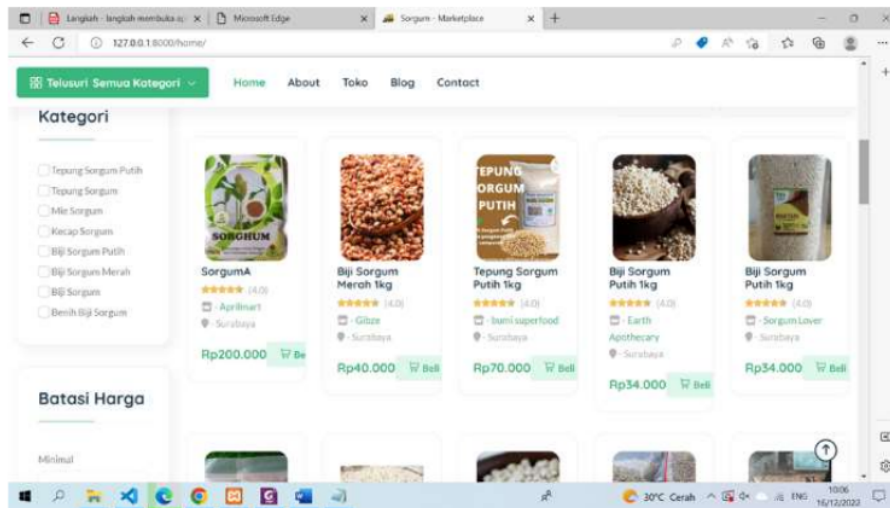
Langkah - langkah membuka a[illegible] × Microsoft Edge × Sorgum - Marketplace × +

127.0.0.1:8000/home/

Telusuri Semua Kategori

Home About Toko Blog Contact

Kategori

Tepung Sorgum Putih
Tepung Sorgum
Mie Sorgum
Kecap Sorgum
Biji Sorgum Putih
Biji Sorgum Merah
Biji Sorgum
Benih Biji Sorgum

Batasi Harga

Minimal

SORGHUM

SorgumA
(4.0)
- Aprilmart
- Surabaya
Rp200.000 Be

Biji Sorgum Merah 1kg
(4.0)
- Gibze
- Surabaya
Rp40.000 Beli

TEPUNG ORGUM PUTIH

Tepung Sorgum Putih 1kg
(4.0)
- bumi superfood
- Surabaya
Rp70.000 Beli

Biji Sorgum Putih 1kg
(4.0)
- Earth Apothecary
- Surabaya
Rp34.000 Beli

Biji Sorgum Putih 1kg
(4.0)
- Sorgum Lover
- Surabaya
Rp34.000 Beli

30°C Cerah ENG 10:06 16/12/2022